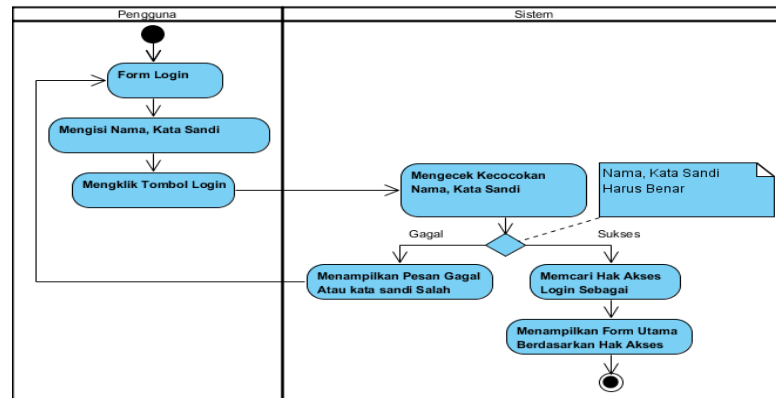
Pengguna

Sistem

Form Login

Mengisi Nama, Kata Sandi

Mengklik Tombol Login

Mengecek Kecocokan Nama, Kata Sandi

Nama, Kata Sandi Harus Benar

Gagal

Sukses

Menampilkan Pesan Gagal Atau kata sandi Salah

Memcari Hak Akses Login Sebagai

Menampilkan Form Utama Berdasarkan Hak Akses